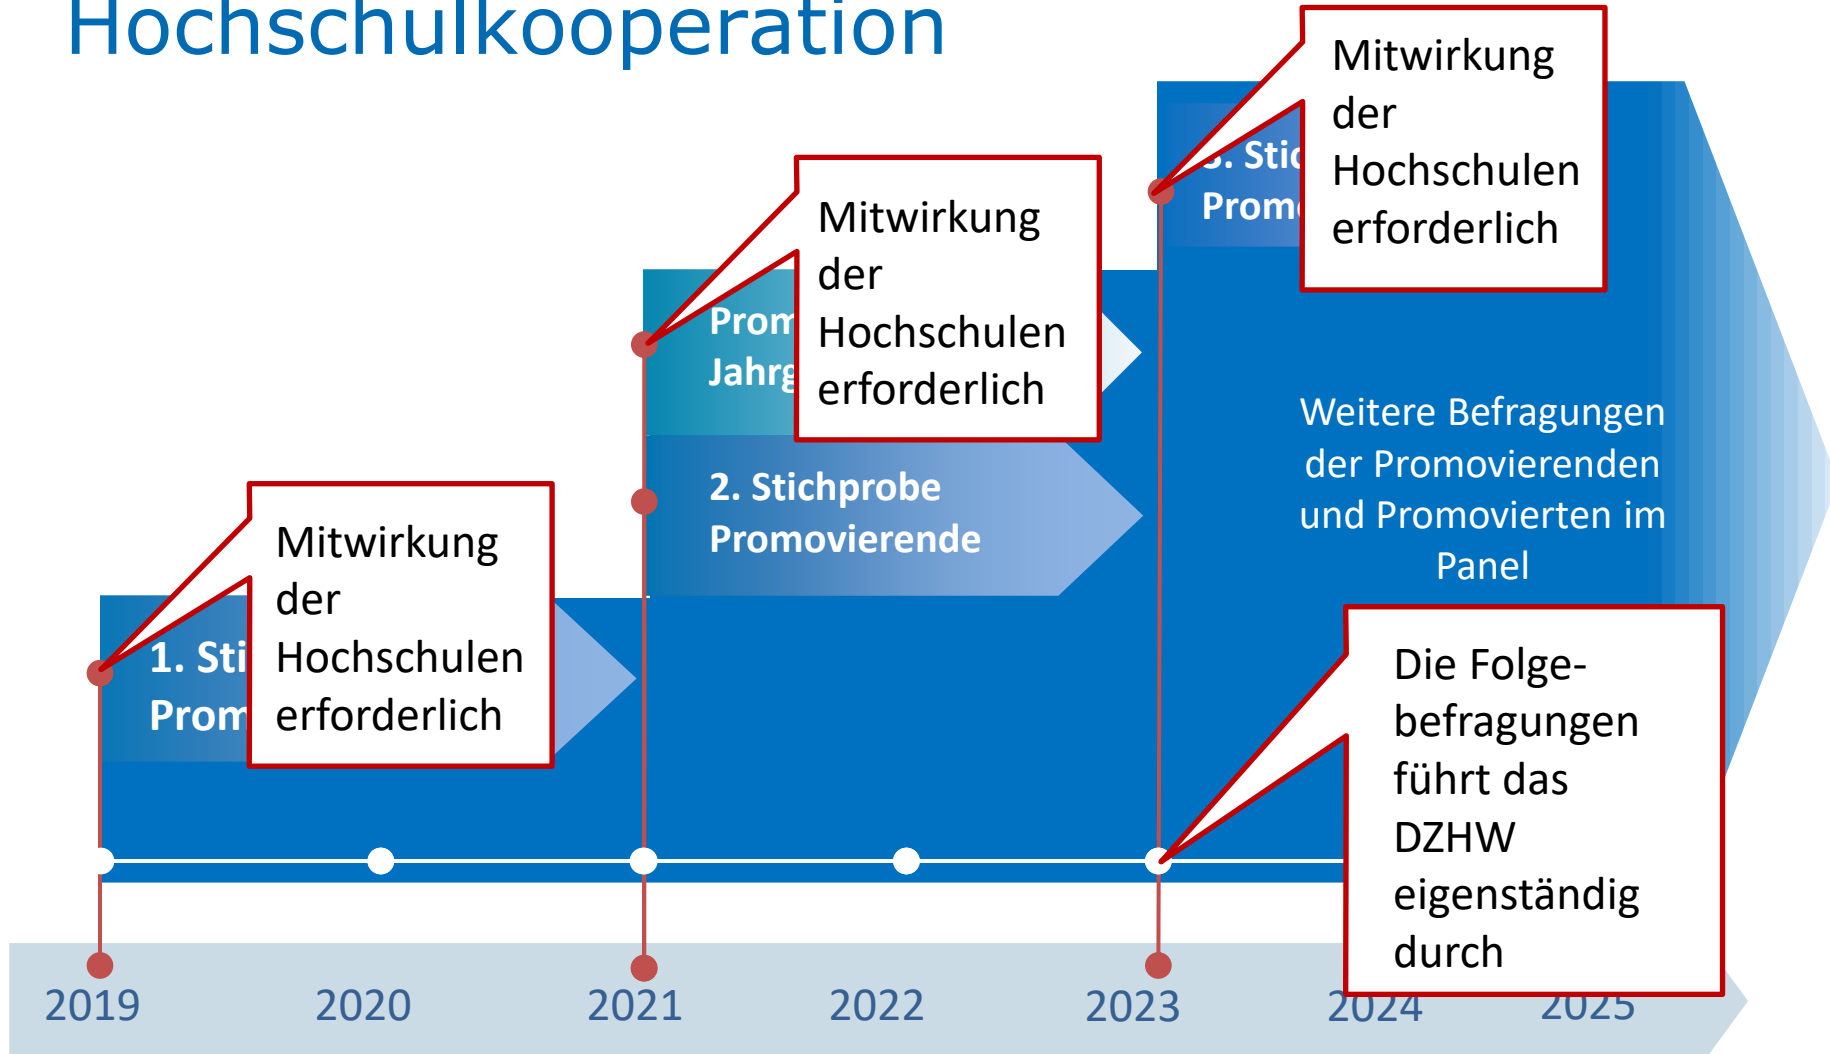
Hochschulkooperation

3. Stic
Prom

Mitwirkung der Hochschulen erforderlich

Prom
Jahrg

Mitwirkung der Hochschulen erforderlich

Weitere Befragungen der Promovierenden und Promovierten im Panel

2. Stichprobe Promovierende

1. Sti
Prom

Mitwirkung der Hochschulen erforderlich

Die Folgebefragungen führt das DZHW eigenständig durch

2019 2020 2021 2022 2023 2024 2025